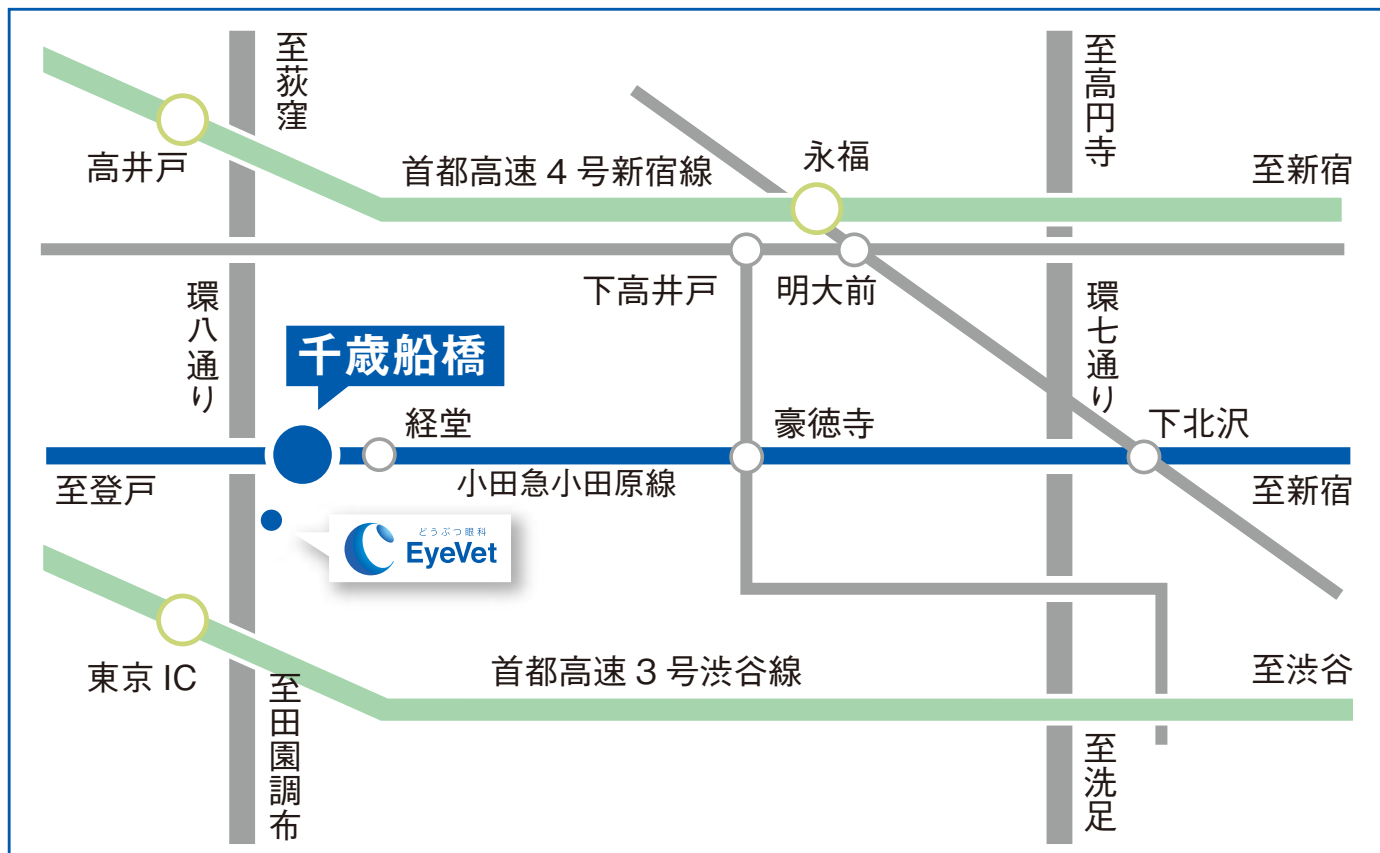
至荻窪

至高円寺

高井戸

首都高速４号新宿線

永福

至新宿

下高井戸

明大前

環八通り

千歳船橋

環七通り

経堂

豪徳寺

下北沢

至登戸

小田急小田原線

至新宿

どうぶつ眼科
EyeVet

東京 IC

首都高速３号渋谷線

至渋谷

至田園調布

至洗足